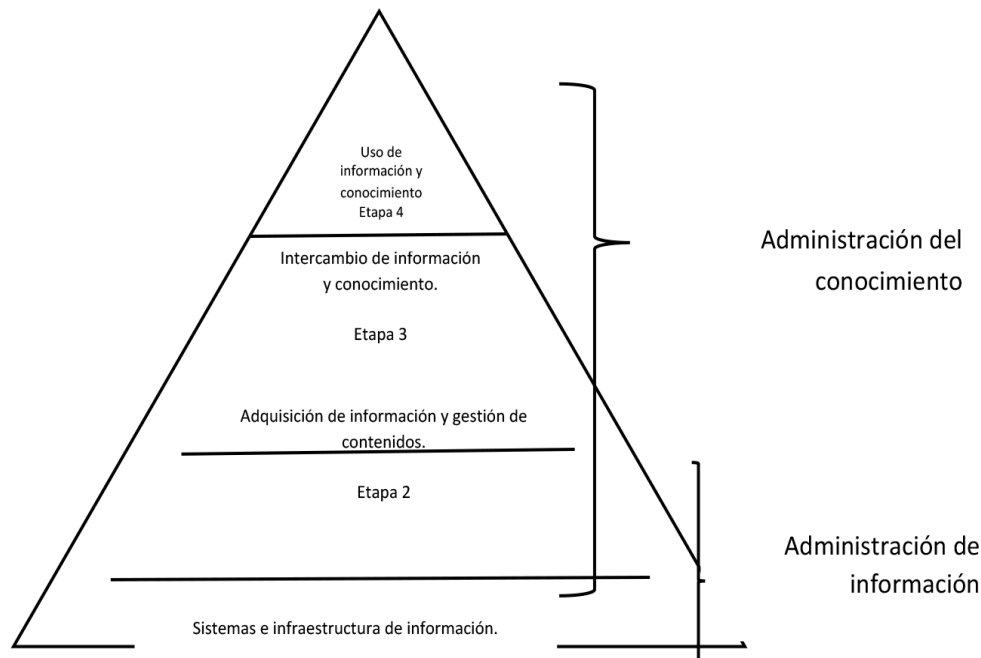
Uso de información y conocimiento
Etapa 4

Intercambio de información y conocimiento.

Etapa 3

Adquisición de información y gestión de contenidos.

Etapa 2

Sistemas e infraestructura de información.

Administración del conocimiento

Administración de información